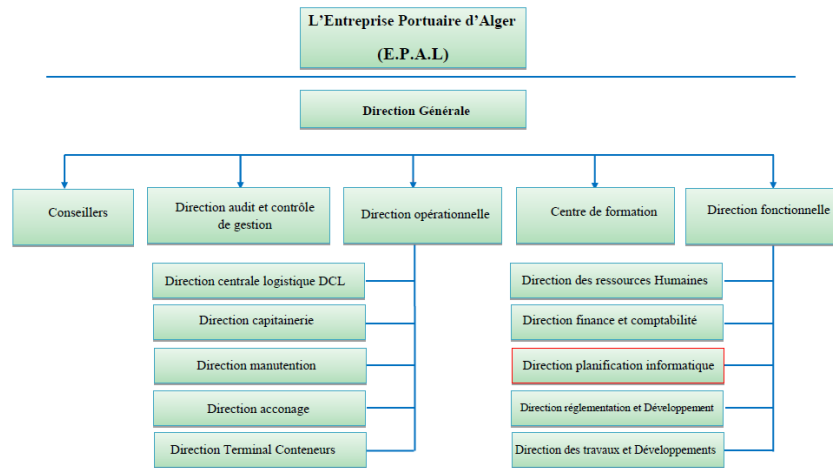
L'Entreprise Portuaire d'Alger

(E.P.A.L)

Direction Générale

Conseillers

Direction audit et contrôle de gestion

Direction opérationnelle

Direction centrale logistique DCL

Direction capitainerie

Direction manutention

Direction acconage

Direction Terminal Conteneurs

Centre de formation

Direction fonctionnelle

Direction des ressources Humaines

Direction finance et comptabilité

Direction planification informatique

Direction réglementation et Développement

Direction des travaux et Développements